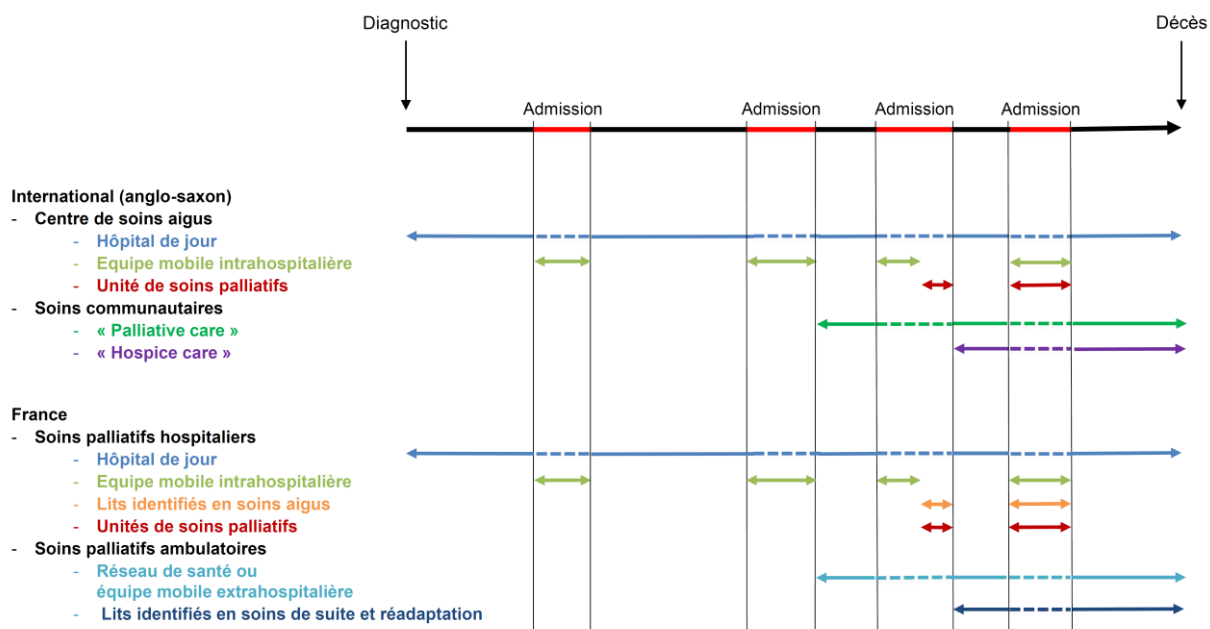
Diagnostic

Décès

Admission Admission Admission Admission

International (anglo-saxon)
- Centre de soins aigus
- Hôpital de jour
- Equipe mobile intrahospitalière
- Unité de soins palliatifs
- Soins communautaires
- « Palliative care »
- « Hospice care »

France
- Soins palliatifs hospitaliers
- Hôpital de jour
- Equipe mobile intrahospitalière
- Lits identifiés en soins aigus
- Unités de soins palliatifs
- Soins palliatifs ambulatoires
- Réseau de santé ou équipe mobile extrahospitalière
- Lits identifiés en soins de suite et réadaptation